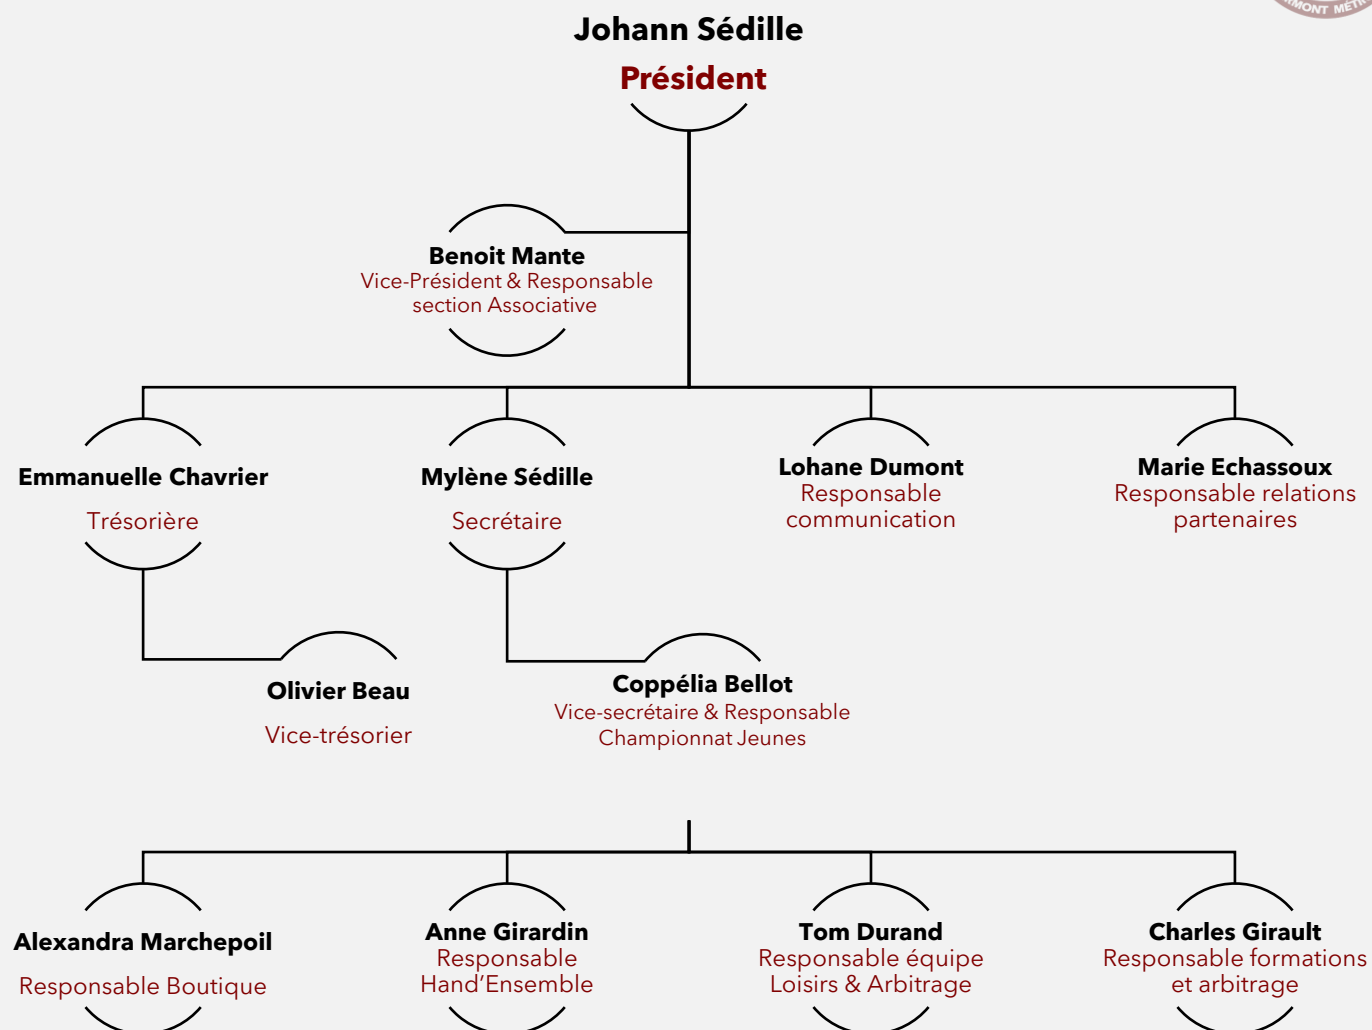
Johann Sédille
Président

Benoit Mante
Vice-Président & Responsable section Associative

Emmanuelle Chavrier
Trésorière

Mylène Sédille
Secrétaire

Lohane Dumont
Responsable communication

Marie Echassoux
Responsable relations partenaires

Olivier Beau
Vice-trésorier

Coppélia Bellot
Vice-secrétaire & Responsable Championnat Jeunes

Alexandra Marchepoil
Responsable Boutique

Anne Girardin
Responsable Hand'Ensemble

Tom Durand
Responsable équipe Loisirs & Arbitrage

Charles Girault
Responsable formations et arbitrage